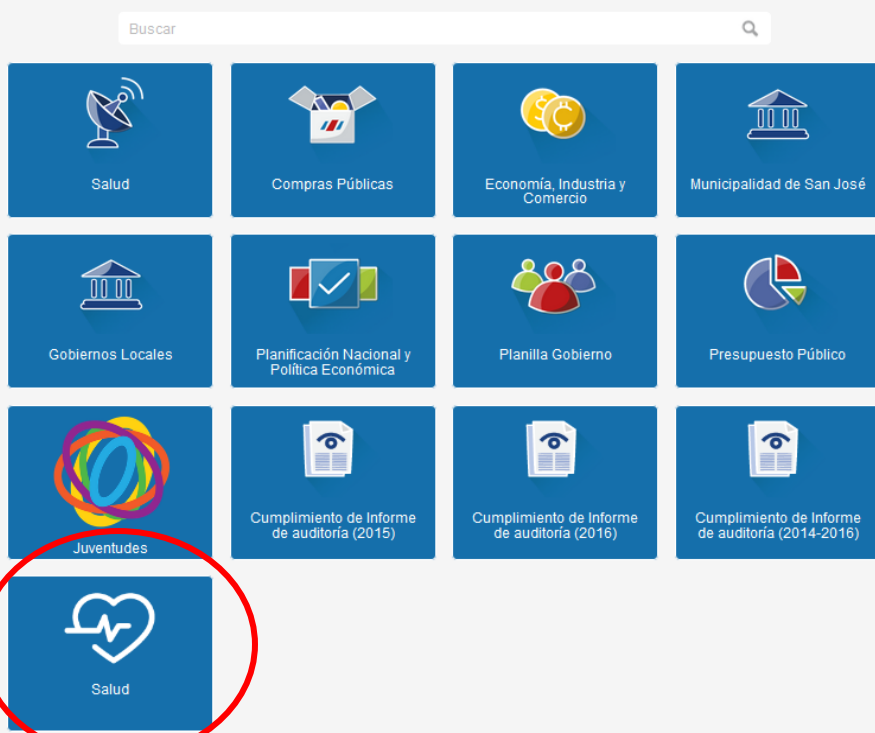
Buscar

Salud

Compras Públicas

Economía, Industria y Comercio

Municipalidad de San José

Gobiernos Locales

Planificación Nacional y Política Económica

Planilla Gobierno

Presupuesto Público

Juventudes

Cumplimiento de Informe de auditoría (2015)

Cumplimiento de Informe de auditoría (2016)

Cumplimiento de Informe de auditoría (2014-2016)

Salud